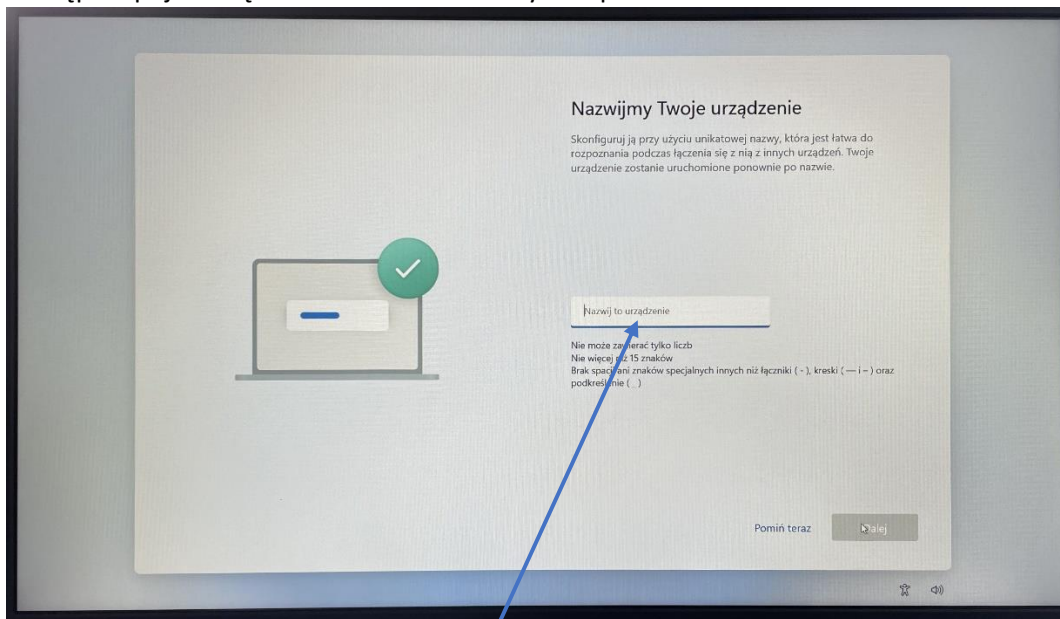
Nazwijmy Twoje urządzenie

Skonfiguruj ją przy użyciu unikatowej nazwy, która jest łatwa do rozpoznania podczas łączenia się z nią z innych urządzeń. Twoje urządzenie zostanie uruchomione ponownie po nazwie.

Nazwij to urządzenie

Nie może zawierać tylko liczb
Nie więcej niż 15 znaków
Brak spacji ani znaków specjalnych innych niż łączniki ( - ), kreski ( — i – ) oraz podkreślenie ( _ )

Pomiń teraz
Dalej